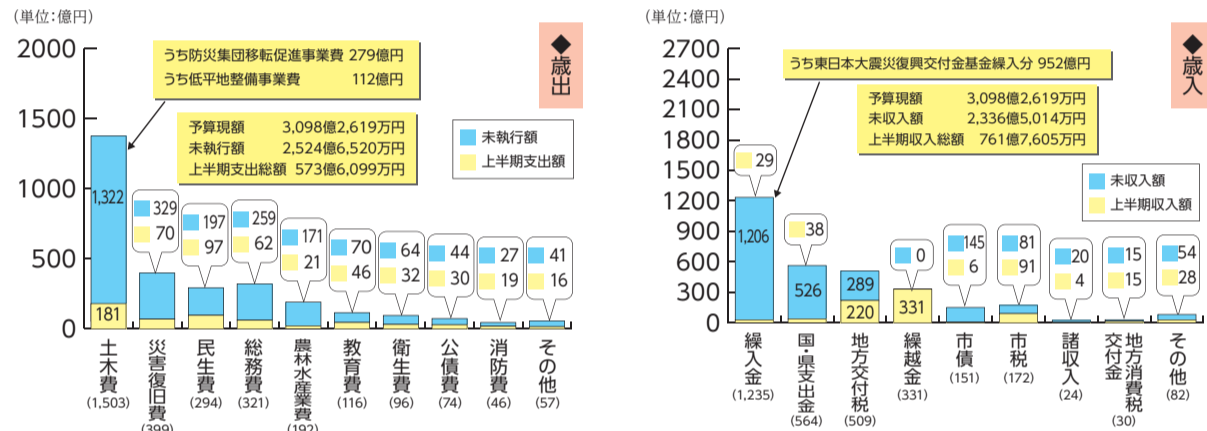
(単位:億円)

◆歳出

2000
1500
1000
500
0

うち防災集団移転促進事業費 279億円
うち低平地整備事業費 112億円

予算現額 3,098億2,619万円
未執行額 2,524億6,520万円
上半期支出総額 573億6,099万円

未執行額
上半期支出額

| 土木費 (1,503) | 災害復旧費 (399) | 民生費 (294) | 総務費 (321) | 農林水産業費 (192) | 教育費 (116) | 衛生費 (96) | 公債費 (74) | 消防費 (46) | その他 (57) |
|---|---|---|---|---|---|---|---|---|---|
| 1,322 | 329 | 197 | 259 | 171 | 70 | 64 | 44 | 27 | 41 |
| 181 | 70 | 97 | 62 | 21 | 46 | 32 | 30 | 19 | 16 |

(単位:億円)

◆歳入

2700
2400
2100
1800
1500
1200
900
600
300
0

うち東日本大震災復興交付金基金繰入分 952億円

予算現額 3,098億2,619万円
未収入額 2,336億5,014万円
上半期収入総額 761億7,605万円

未収入額
上半期収入額

| 繰入金 (1,235) | 国・県支出金 (564) | 地方交付税 (509) | 繰越金 (331) | 市債 (151) | 市税 (172) | 諸収入 (24) | 地方消費税交付金 (30) | その他 (82) |
|---|---|---|---|---|---|---|---|---|
| 1,206 | 526 | 289 | 0 | 145 | 81 | 20 | 15 | 54 |
| 29 | 38 | 220 | 331 | 6 | 91 | 4 | 15 | 28 |